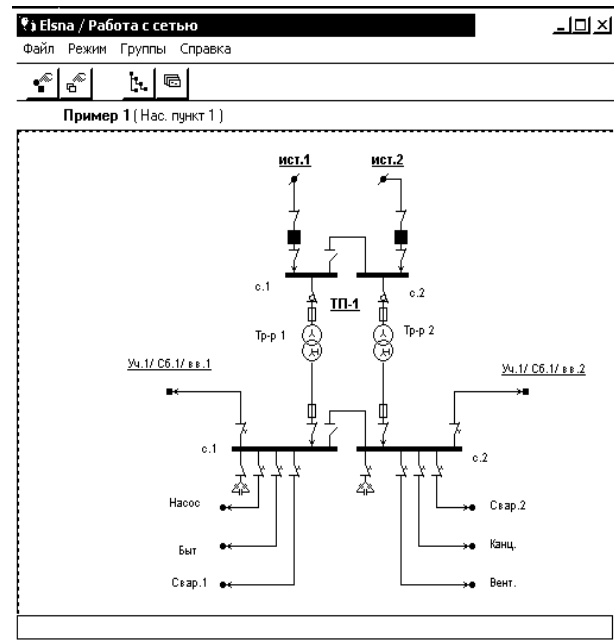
Elsna / Работа с сетью

Файл Режим Группы Справка

Пример 1 ( Нас. пункт 1 )

ист.1

ист.2

с.1

с.2

ТП-1

Тр-р 1

Тр-р 2

Уч.1/ Сб.1/ вв.1

Уч.1/ Сб.1/ вв.2

с.1

с.2

Насос

Быт

Свар.1

Свар.2

Канц.

Вент.